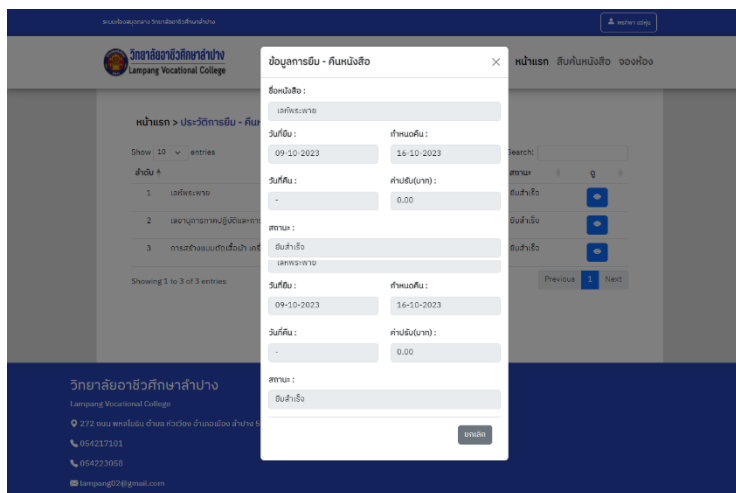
ระบบห้องสมุดออนไลน์ วิทยาลัยอาชีวศึกษาลำปาง

พงศ์ศร เบ้งฟุ้ง

วิทยาลัยอาชีวศึกษาลำปาง
Lampang Vocational College

หน้าแรก สืบค้นหนังสือ จองห้อง

หน้าแรก > ประวัติการยืม - คืน

Show 10 entries

Search:

| ลำดับ | | สถานะ | ดู |
|---|---|---|---|
| 1 | เลห์พระพาย | ยืมสำเร็จ | |
| 2 | เผยานุการภาคปฏิบัติและทาง | ยืมสำเร็จ | |
| 3 | การสร้างแบบตัดเสื้อผ้า เกรี | ยืมสำเร็จ | |

Showing 1 to 3 of 3 entries

Previous 1 Next

ข้อมูลการยืม - คืนหนังสือ

ชื่อหนังสือ :
เลห์พระพาย

วันที่ยืม :
09-10-2023

กำหนดคืน :
16-10-2023

วันที่คืน :
-

ค่าปรับ(บาท) :
0.00

สถานะ :
ยืมสำเร็จ

เลห์พระพาย

วันที่ยืม :
09-10-2023

กำหนดคืน :
16-10-2023

วันที่คืน :
-

ค่าปรับ(บาท) :
0.00

สถานะ :
ยืมสำเร็จ

ยกเลิก

วิทยาลัยอาชีวศึกษาลำปาง
Lampang Vocational College
272 ถนน พหลโยธิน ตำบล หัวเวียง อำเภอเมือง ลำปาง 5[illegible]
054217101
054223058
lampang02@gmail.com